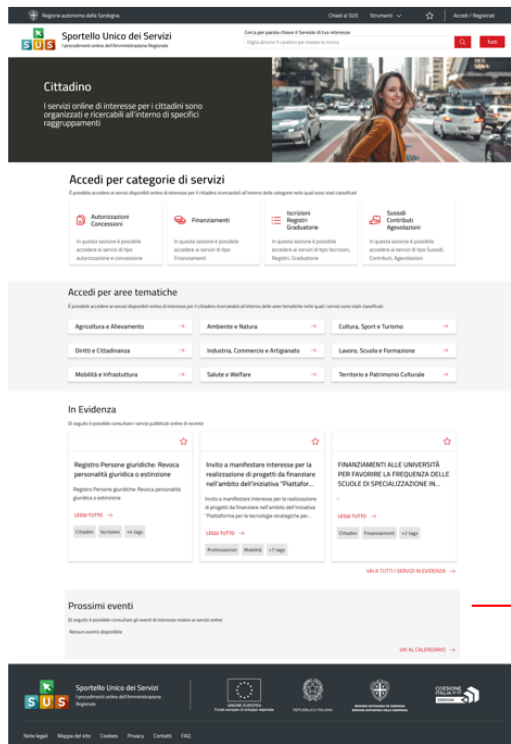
Regione autonoma della Sardegna

Chiedi al SUS Strumenti Accedi / Registrati

SUS Sportello Unico dei Servizi
I procedimenti online dell'Amministrazione Regionale

Cerca per parola chiave il Servizio di tuo interesse
Digita almeno 3 caratteri per iniziare la ricerca

Cerca

Cittadino

I servizi online di interesse per i cittadini sono organizzati e ricercabili all'interno di specifici raggruppamenti

Accedi per categorie di servizi

È possibile accedere ai servizi disponibili online di interesse per il cittadino ricercandoli all'interno delle categorie nelle quali sono stati classificati

Autorizzazioni Concessioni
In questa sezione è possibile accedere ai servizi di tipo autorizzazione e concessione

Finanziamenti
In questa sezione è possibile accedere ai servizi di tipo Finanziamenti

Iscrizioni Registri Graduatorie
In questa sezione è possibile accedere ai servizi di tipo Iscrizioni, Registri, Graduatorie

Sussidi Contributi Agevolazioni
In questa sezione è possibile accedere ai servizi di tipo Sussidi, Contributi, Agevolazioni

Accedi per aree tematiche

È possibile accedere ai servizi disponibili online di interesse per il cittadino ricercandoli all'interno delle aree tematiche nelle quali i servizi sono stati classificati

Agricoltura e Allevamento
Ambiente e Natura
Cultura, Sport e Turismo
Diritti e Cittadinanza
Industria, Commercio e Artigianato
Lavoro, Scuola e Formazione
Mobilità e Infrastutture
Salute e Welfare
Territorio e Patrimonio Culturale

In Evidenza

Di seguito è possibile consultare i servizi pubblicati online di recente

Registro Persone giuridiche: Revoca personalità giuridica o estinzione
Registro Persone giuridiche: Revoca personalità giuridica o estinzione
LEGGI TUTTO
Cittadini Iscrizioni +4 tags

Invito a manifestare interesse per la realizzazione di progetti da finanziare nell'ambito dell'iniziativa "Piattafor...
Invito a manifestare interesse per la realizzazione di progetti da finanziare nell'ambito dell'iniziativa "Piattaforma per le tecnologie strategiche per...
LEGGI TUTTO
Professionisti Mobilità +7 tags

FINANZIAMENTI ALLE UNIVERSITÀ PER FAVORIRE LA FREQUENZA DELLE SCUOLE DI SPECIALIZZAZIONE IN...
-
LEGGI TUTTO
Cittadini Finanziamenti +2 tags

VAI A TUTTI I SERVIZI IN EVIDENZA

Prossimi eventi

Di seguito è possibile consultare gli eventi di interesse relativi ai servizi online

Nessun evento disponibile

VAI AL CALENDARIO

SUS Sportello Unico dei Servizi
I procedimenti online dell'Amministrazione Regionale

UNIONE EUROPEA
Fondo europeo di sviluppo regionale

REPUBBLICA ITALIANA

REGIONE AUTONOMA DE SARDIGNA
REGIONE AUTONOMA DELLA SARDEGNA

COESIONE ITALIA

Note legali Mappa del sito Cookies Privacy Contatti FAQ